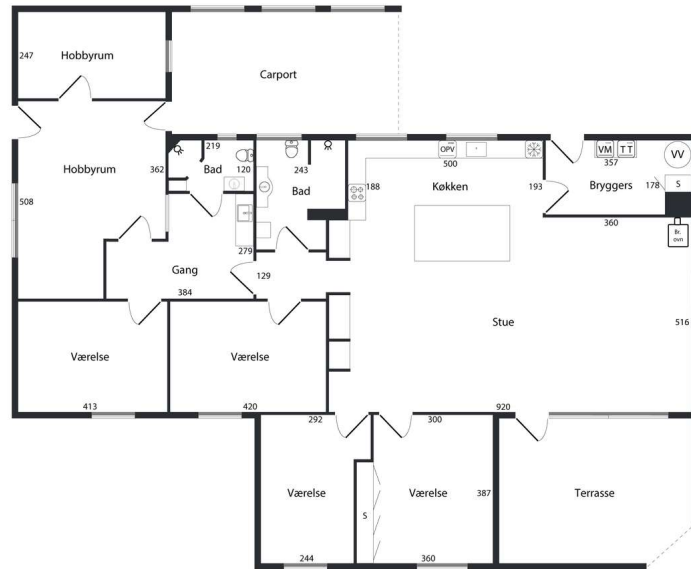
247 Hobbyrum

Carport

Hobbyrum 362

508

219 Bad 120

243 Bad

OPV 500

188 Køkken

193

VM TT 357 Bryggers 178 S VV

360

Br. ovn

279

Gang

129

384

Stue

516

Værelse

Værelse

413

420

292

300

920

Værelse

S

Værelse

387

Terrasse

244

360